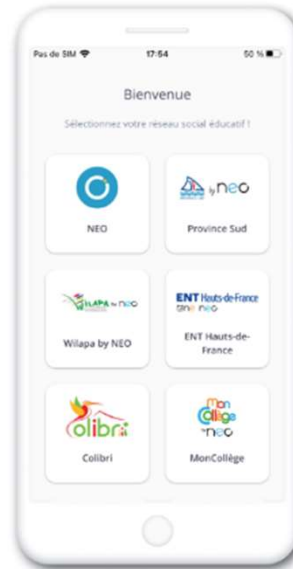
Pas de SIM 17:54 50 %

Bienvenue

Sélectionnez votre réseau social éducatif !

NEO

by neo

Province Sud

WILAPA by neo

Wilapa by NEO

ENT Hauts-de-France

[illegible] neo

ENT Hauts-de-France

Colibri

Colibri

Mon Collège neo

MonCollège